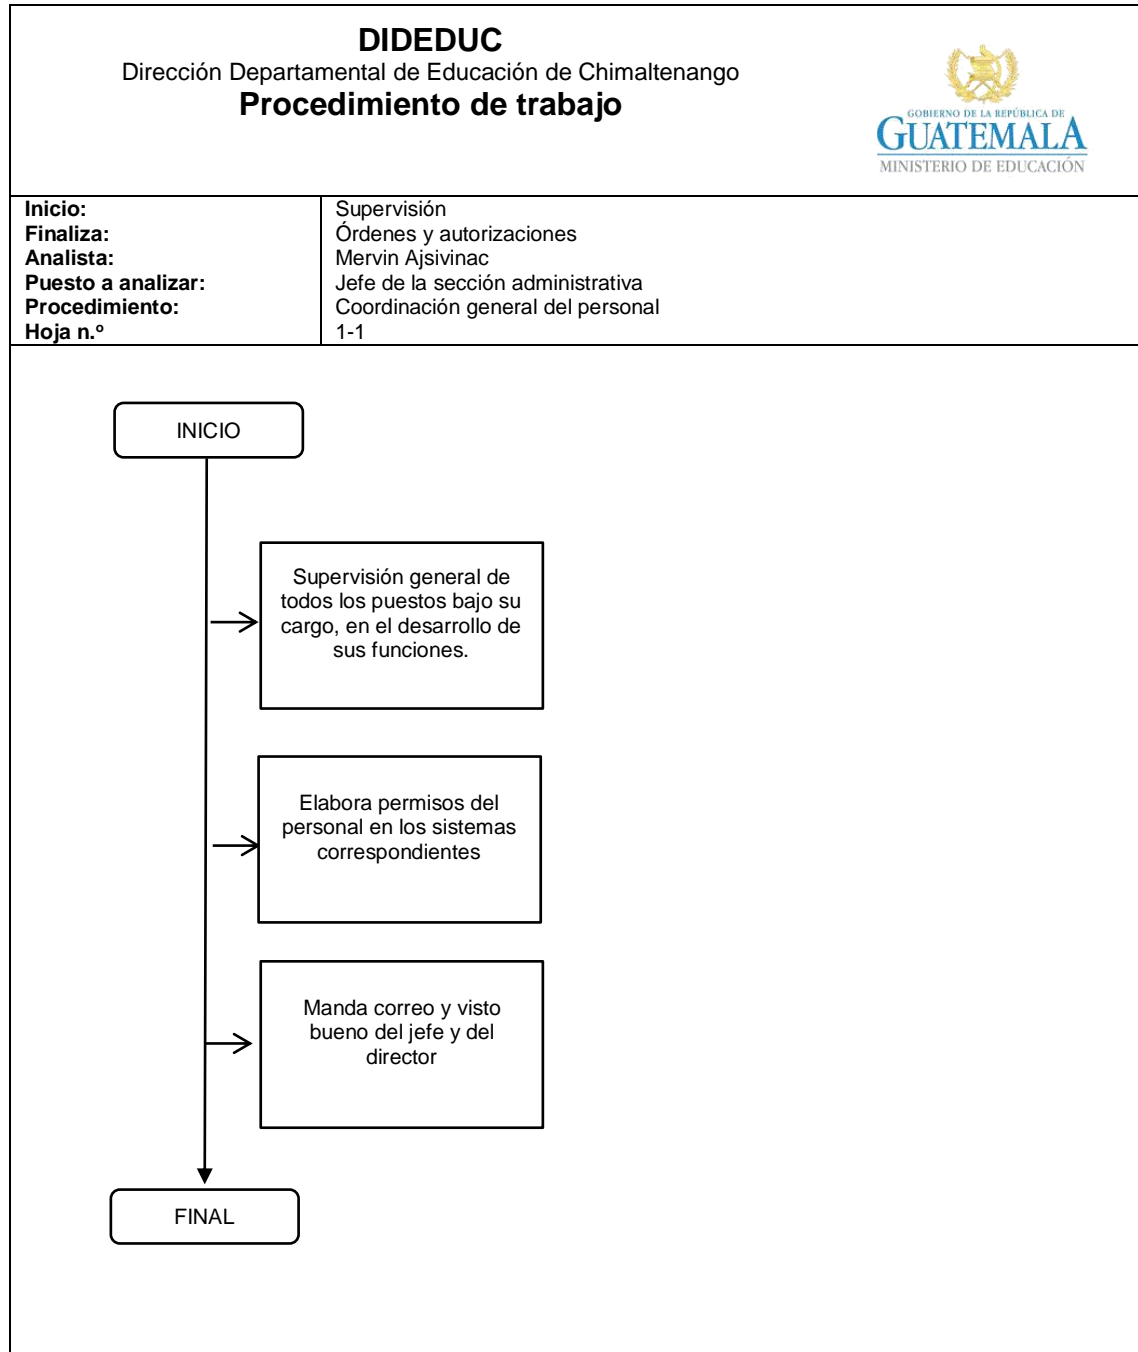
DIDEDUC
Dirección Departamental de Educación de Chimaltenango
Procedimiento de trabajo

GOBIERNO DE LA REPÚBLICA DE
GUATEMALA
MINISTERIO DE EDUCACIÓN

| | |
|---|---|
| **Inicio:** | Supervisión |
| **Finaliza:** | Órdenes y autorizaciones |
| **Analista:** | Mervin Ajsivinac |
| **Puesto a analizar:** | Jefe de la sección administrativa |
| **Procedimiento:** | Coordinación general del personal |
| **Hoja n.º** | 1-1 |

INICIO

Supervisión general de todos los puestos bajo su cargo, en el desarrollo de sus funciones.

Elabora permisos del personal en los sistemas correspondientes

Manda correo y visto bueno del jefe y del director

FINAL